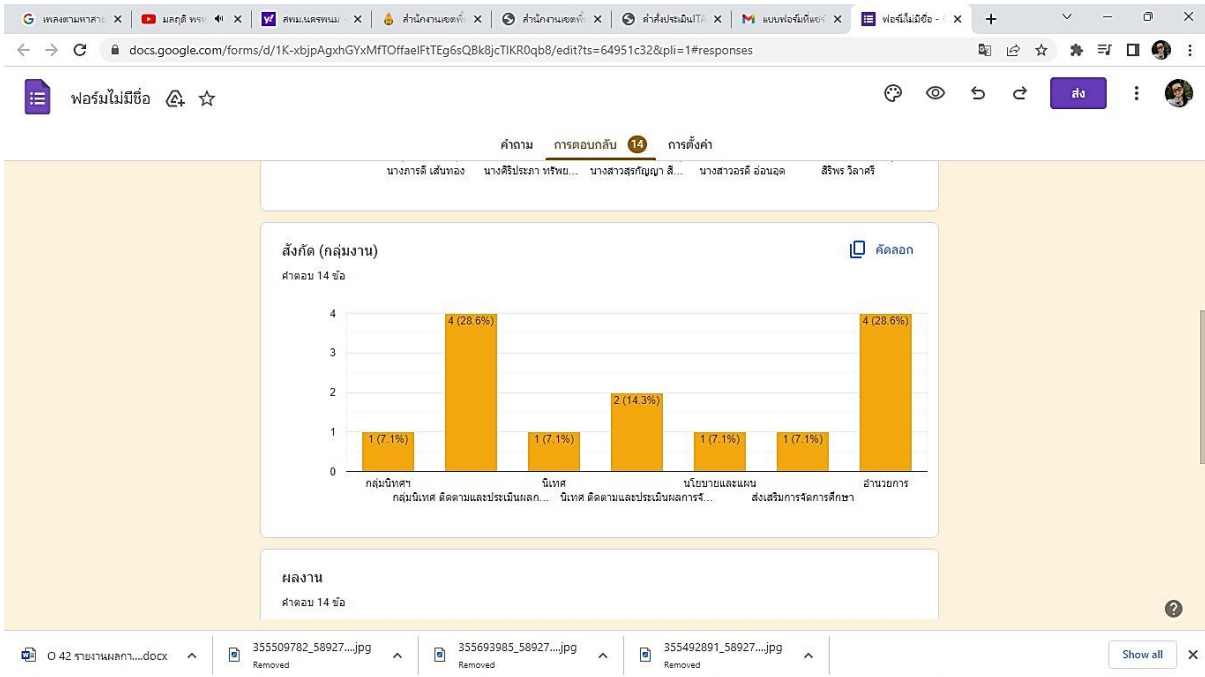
เพลงตามหาสาย | มลฤดี พรร | สพม.นครพนม | สำนักงานเขตพื้ | สำนักงานเขตพื้ | คำสั่งประเมินITA | แบบฟอร์มทีมงา | ฟอร์มไม่มีชื่อ -

docs.google.com/forms/d/1K-xbjpAgxhGYxMfTOffaelFtTEg6sQBk8jcTIKR0qb8/edit?ts=64951c32&pli=1#responses

ฟอร์มไม่มีชื่อ

ส่ง

คำถาม การตอบกลับ 14 การตั้งค่า

นางภารดี เส้นทอง นางศิริประภา ทรัพย... นางสาวสุรัญญา สี... นางสาวอรดี อ่อนอุด สิริพร วิลาศรี

สังกัด (กลุ่มงาน)

คัดลอก

คำตอบ 14 ข้อ

4
3
2
1
0

1 (7.1%)
4 (28.6%)
1 (7.1%)
2 (14.3%)
1 (7.1%)
1 (7.1%)
4 (28.6%)

กลุ่มนิเทศฯ
กลุ่มนิเทศ ติดตามและประเมินผลก...
นิเทศ
นิเทศ ติดตามและประเมินผลการจั...
นโยบายและแผน
ส่งเสริมการจัดการศึกษา
อำนวยการ

ผลงาน

คำตอบ 14 ข้อ

O 42 รายงานผลกา....docx
355509782_58927....jpg
Removed
355693985_58927....jpg
Removed
355492891_58927....jpg
Removed
Show all